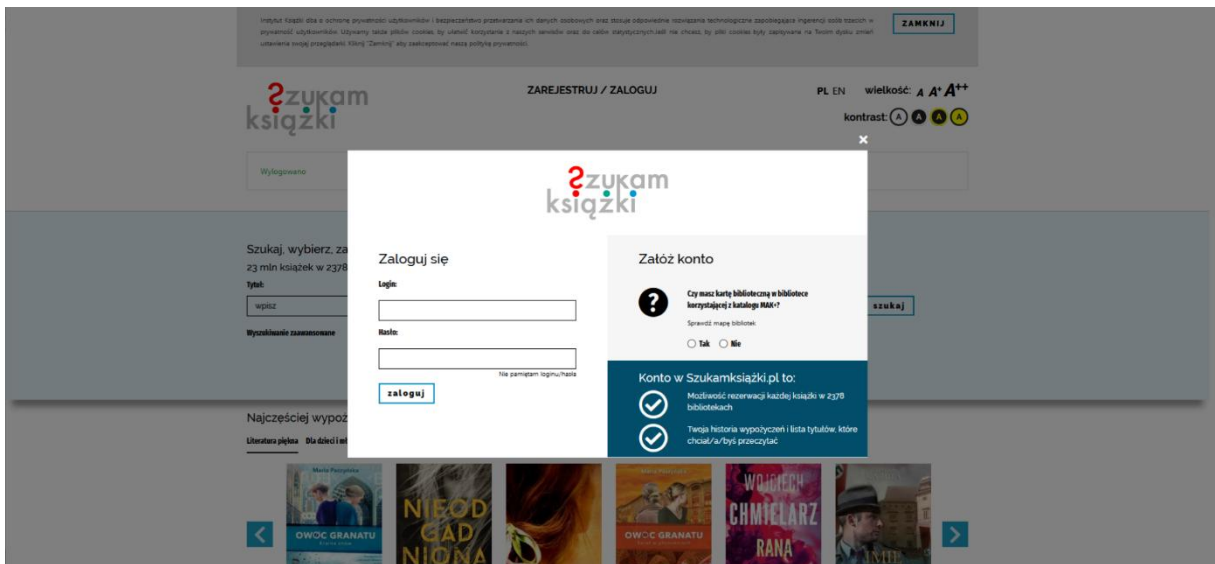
Instytut Książki dba o ochronę prywatności użytkowników i bezpieczeństwo przetwarzania ich danych osobowych oraz stosuje odpowiednie rozwiązania technologiczne zapobiegające ingerencji osób trzecich w prywatność użytkowników. Używamy także plików cookies by ułatwić korzystanie z naszych serwisów oraz do celów statystycznych.Jeśli nie chcesz, by pliki cookies były zapisywane na Twoim dysku zmień ustawienia swojej przeglądarki. Kliknij "Zamknij" aby zaakceptować naszą politykę prywatności.

ZAMKNIJ

szukam książki

ZAREJESTRUJ / ZALOGUJ

PL EN wielkość: A A+ A++

kontrast: A A A A

Wylogowano

Szukaj, wybierz, za
23 mln książek w 2378

Tytuł:

wpisz

szukaj

Wyszukiwanie zaawansowane

Najczęściej wypoż

Literatura piękna Dla dzieci i mł

×

szukam książki

Zaloguj się

Login:

Hasło:

Nie pamiętam loginu/hasła

zaloguj

Załóż konto

Czy masz kartę biblioteczną w bibliotece korzystającej z katalogu MAK+?

Sprawdź mapę bibliotek

Tak Nie

Konto w Szukamksiążki.pl to:

Możliwość rezerwacji każdej książki w 2378 bibliotekach

Twoja historia wypożyczeń i lista tytułów, które chciał/a/byś przeczytać

Maria Paszyńska
OWOC GRANATU

NIEODGADNIONA

OWOC GRANATU

WOJCIECH CHMIELARZ
RANA